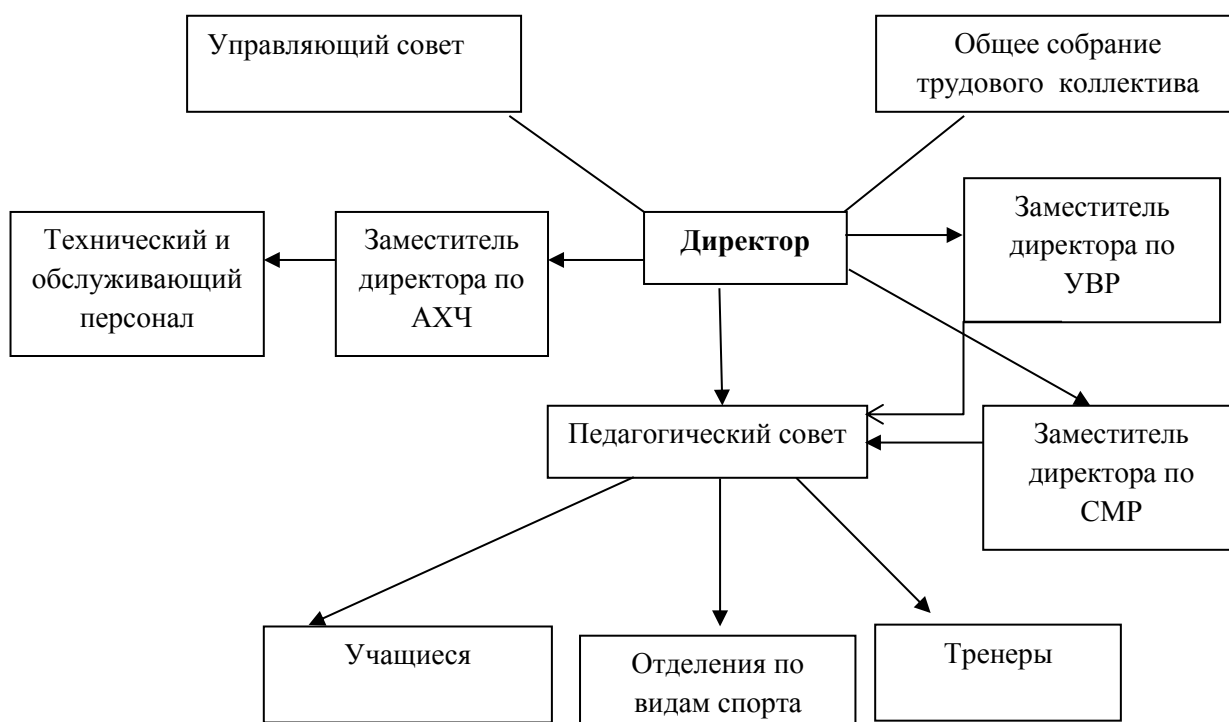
Управляющий совет

Общее собрание трудового коллектива

Технический и обслуживающий персонал

Заместитель директора по АХЧ

Директор

Заместитель директора по УВР

Педагогический совет

Заместитель директора по СМР

Учащиеся

Отделения по видам спорта

Тренеры